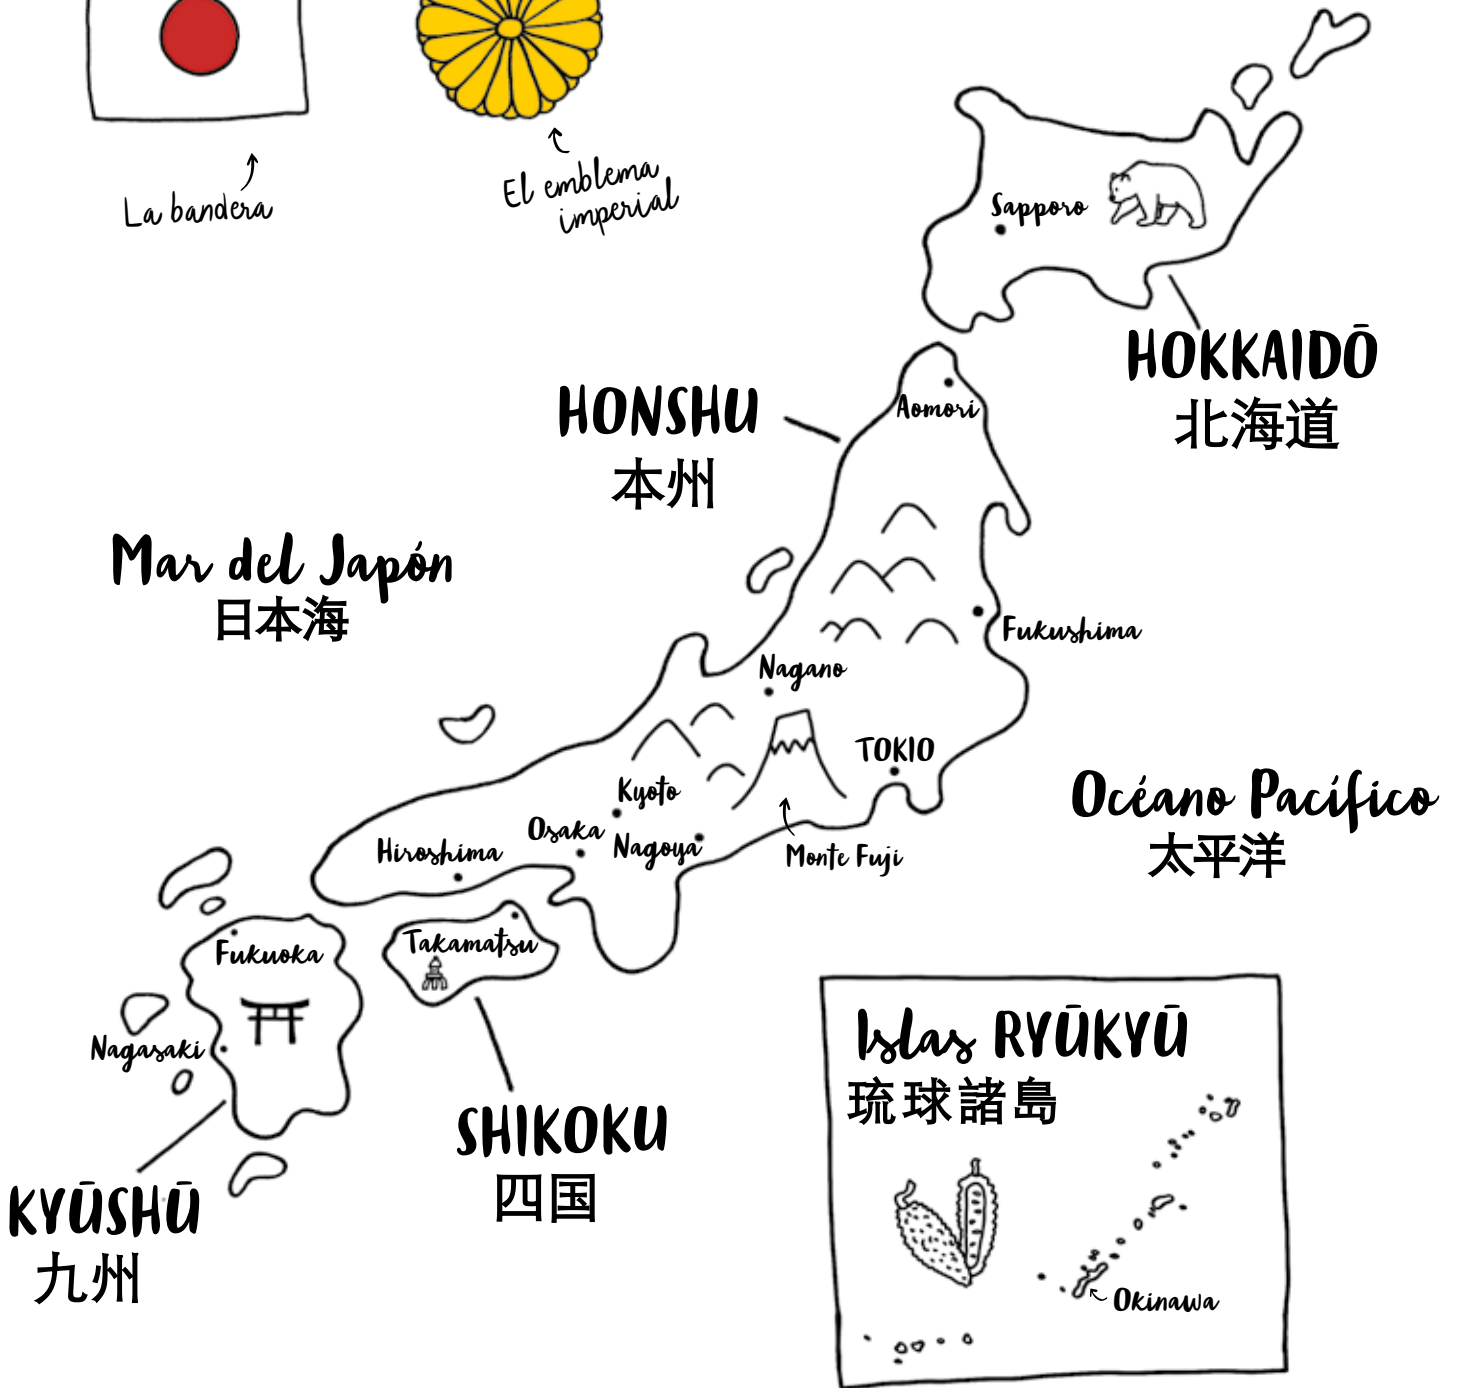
La bandera

El emblema imperial

Sapporo

HOKKAIDŌ
北海道

HONSHU
本州

Aomori

Mar del Japón
日本海

Fukushima

Nagano

TOKIO

Océano Pacífico
太平洋

Kyoto

Osaka

Nagoya

Hiroshima

Monte Fuji

Takamatsu

Fukuoka

Nagasaki

KYŪSHŪ
九州

SHIKOKU
四国

Islas RYŪKYŪ
琉球諸島

Okinawa